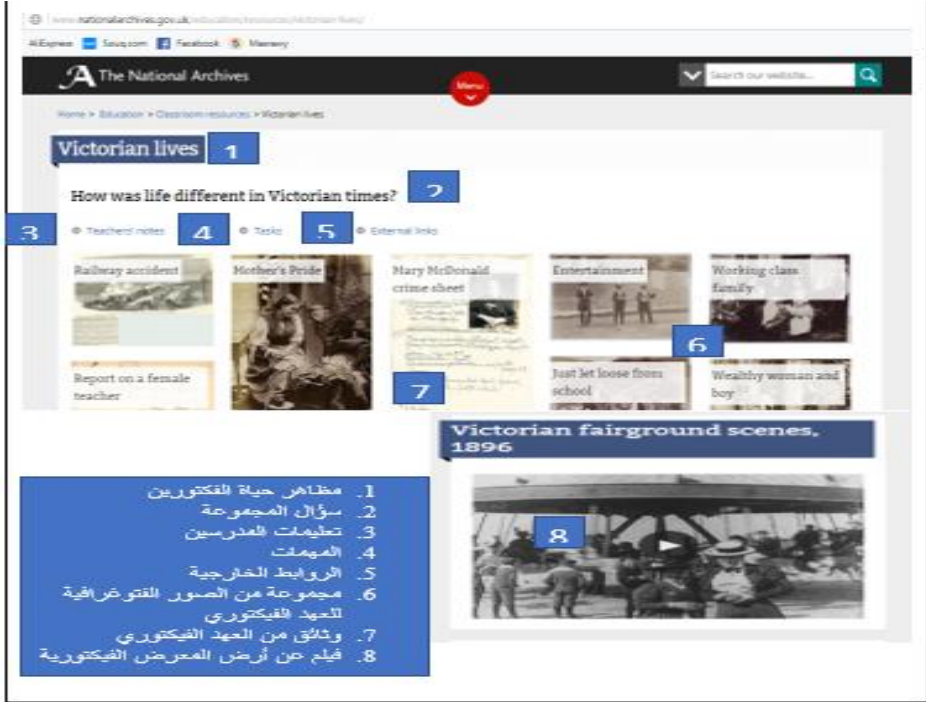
www.nationalarchives.gov.uk/education/resources/victorian-lives/

AliExpress Souq.com Facebook Mawdoo3

The National Archives

Menu

Search our website...

Home > Education > Classroom resources > Victorian lives

Victorian lives 1

How was life different in Victorian times? 2

3 Teachers' notes 4 Tasks 5 External links

Railway accident

Mother's Pride

Mary McDonald crime sheet

Entertainment

Working class family

6

Report on a female teacher

7

Just let loose from school

Wealthy woman and boy

Victorian fairground scenes, 1896

8

1. مظاهر حياة الفكتوريين
2. سؤال المجموعة
3. تعليمات المدرسين
4. المهمات
5. الروابط الخارجية
6. مجموعة من الصور الفتوغرافية للعهد الفيكتوري
7. وثائق من العهد الفيكتوري
8. فيلم عن أرض المعرض الفيكتورية